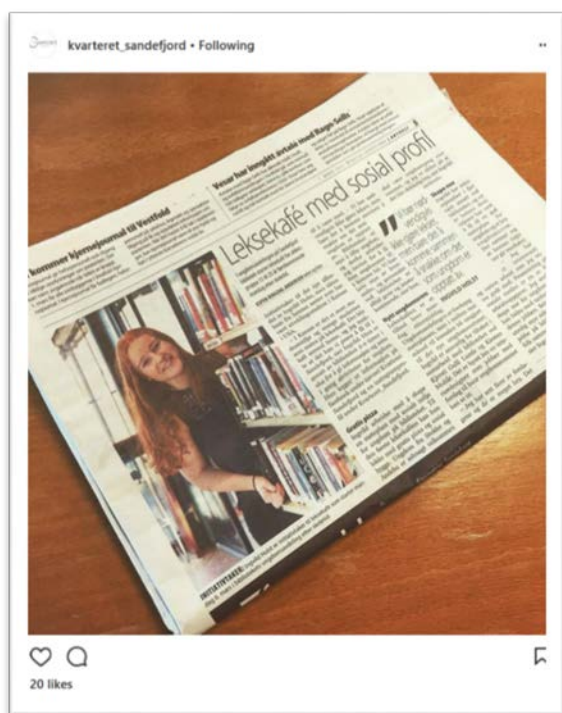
kvarteret_sandefjord • Following

Vesaas har lanseret artsie med Ragn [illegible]

kommer hjertejournal til Vestfold

Leksekafé med sosial profil

Vi har nødvendigvis ikke sett at vi kommer sammen i skolen og de som ungdom er opptatt av

Gratis pizza

INITIATIVTAKER:

20 likes